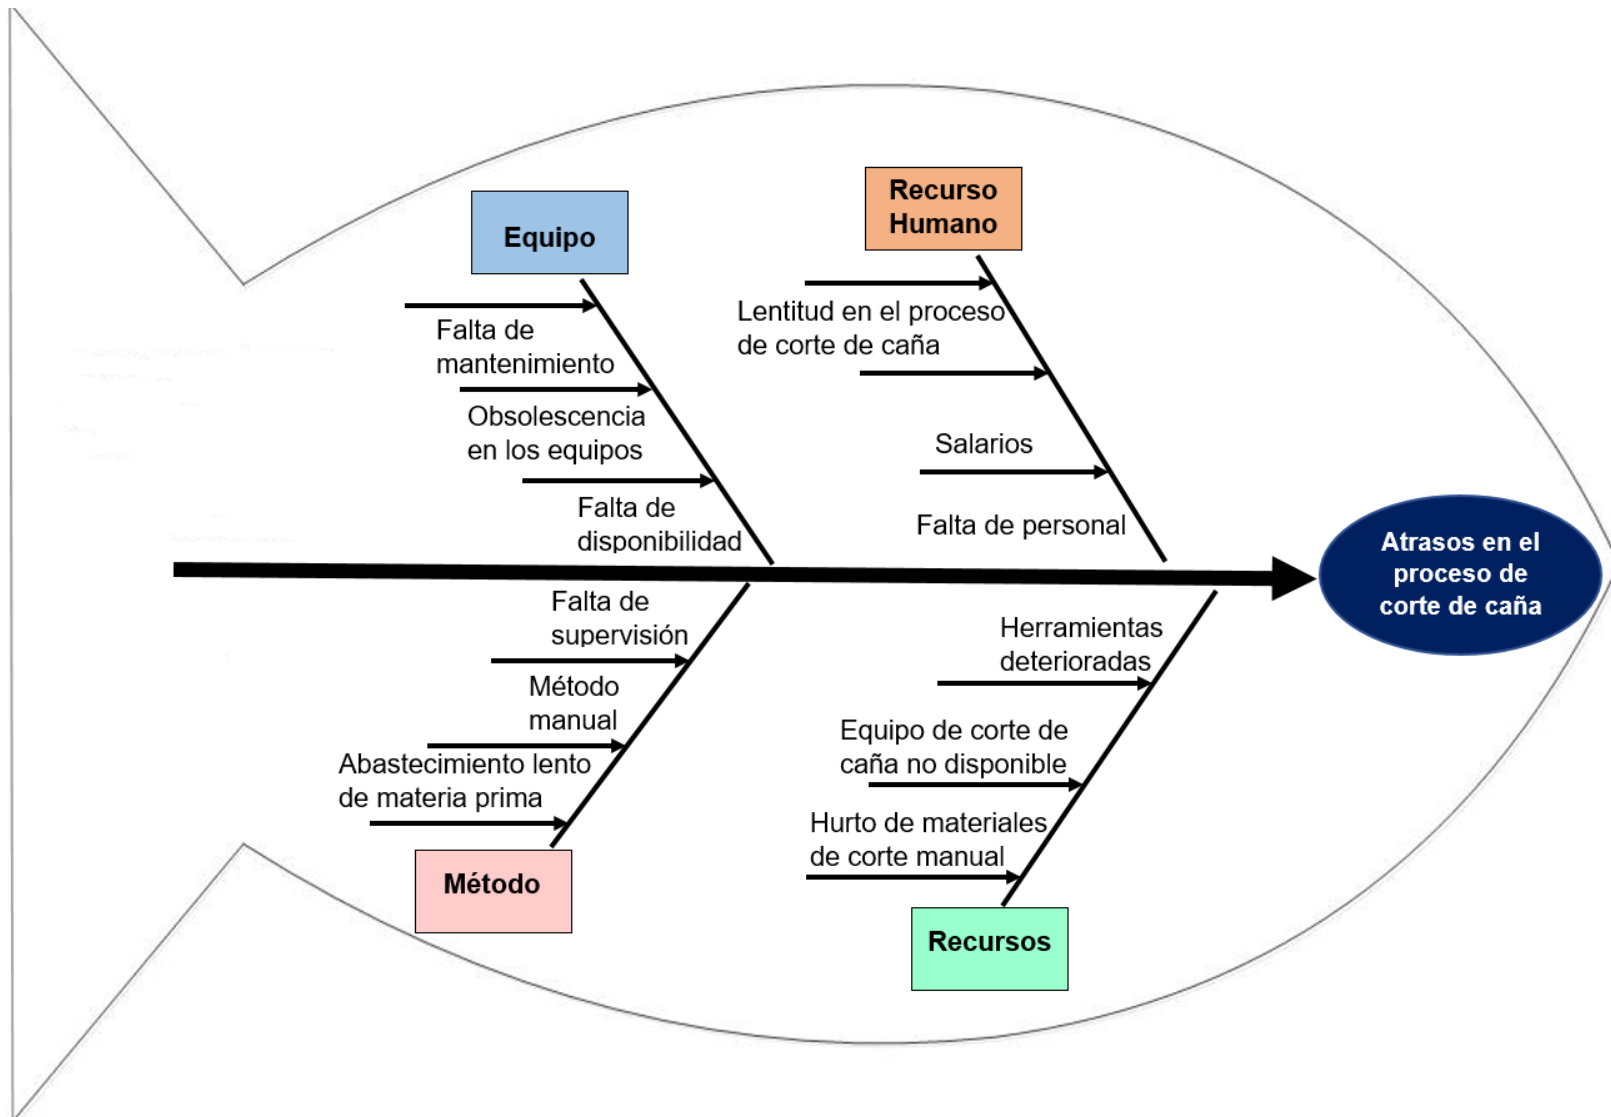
Equipo

Falta de mantenimiento

Obsolescencia en los equipos

Falta de disponibilidad

Recurso Humano

Lentitud en el proceso de corte de caña

Salarios

Falta de personal

Atrasos en el proceso de corte de caña

Falta de supervisión

Método manual

Abastecimiento lento de materia prima

Método

Herramientas deterioradas

Equipo de corte de caña no disponible

Hurto de materiales de corte manual

Recursos